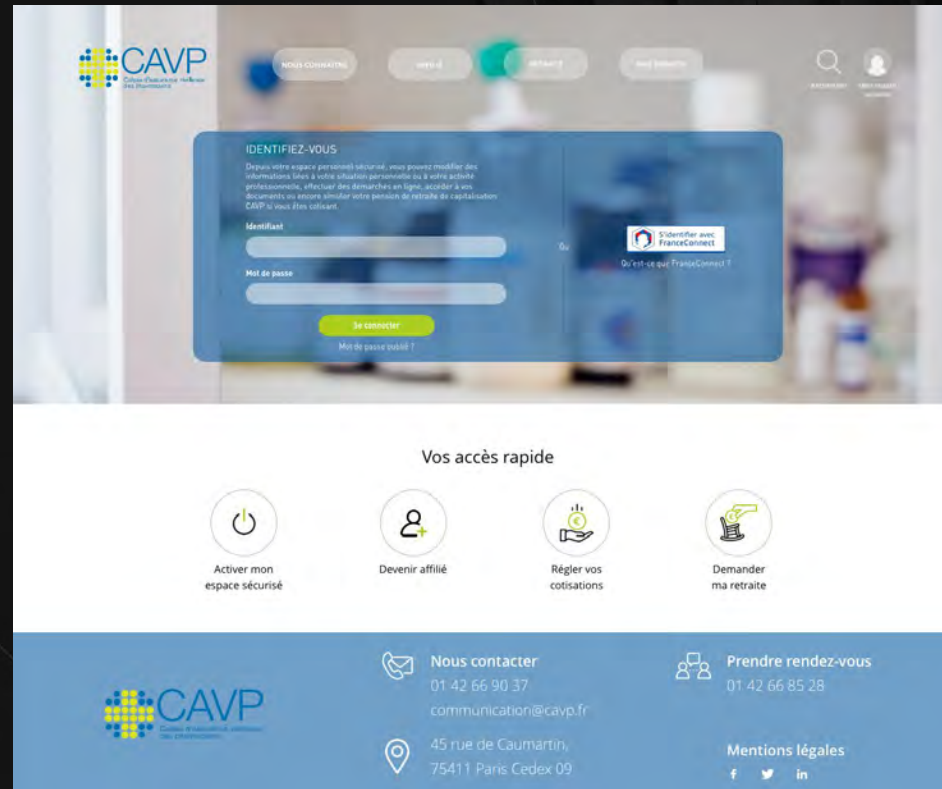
CAVP
Caisse d'assurance vieillesse des pharmaciens

NOUS CONNAITRE
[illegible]
RETRAITE
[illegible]

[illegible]
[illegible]

IDENTIFIEZ-VOUS

Depuis votre espace personnel sécurisé, vous pouvez modifier des informations liées à votre situation personnelle ou à votre activité professionnelle, effectuer des démarches en ligne, accéder à vos documents ou encore simuler votre pension de retraite de capitalisation CAVP si vous êtes cotisant.

Identifiant

Mot de passe

Se connecter

Mot de passe oublié ?

Ou

S'identifier avec FranceConnect

Qu'est-ce que FranceConnect ?

Vos accès rapide

Activer mon espace sécurisé

Devenir affilié

Régler vos cotisations

Demander ma retraite

CAVP
Caisse d'assurance vieillesse des pharmaciens

Nous contacter
01 42 66 90 37
communication@cavp.fr

45 rue de Caumartin,
75411 Paris Cedex 09

Prendre rendez-vous
01 42 66 85 28

Mentions légales

f
in